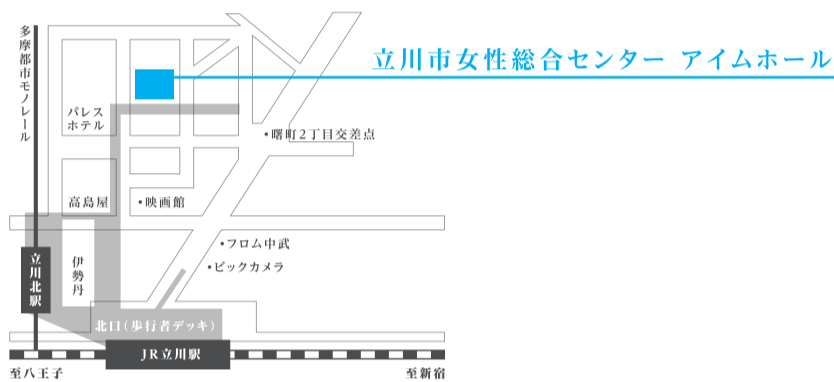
立川市女性総合センター アイムホール

多摩都市モノレール

パレスホテル

・曙町2丁目交差点

高島屋

・映画館

・フロム中武

・ビックカメラ

立川北駅

伊勢丹

北口（歩行者デッキ）

JR立川駅

至八王子

至新宿